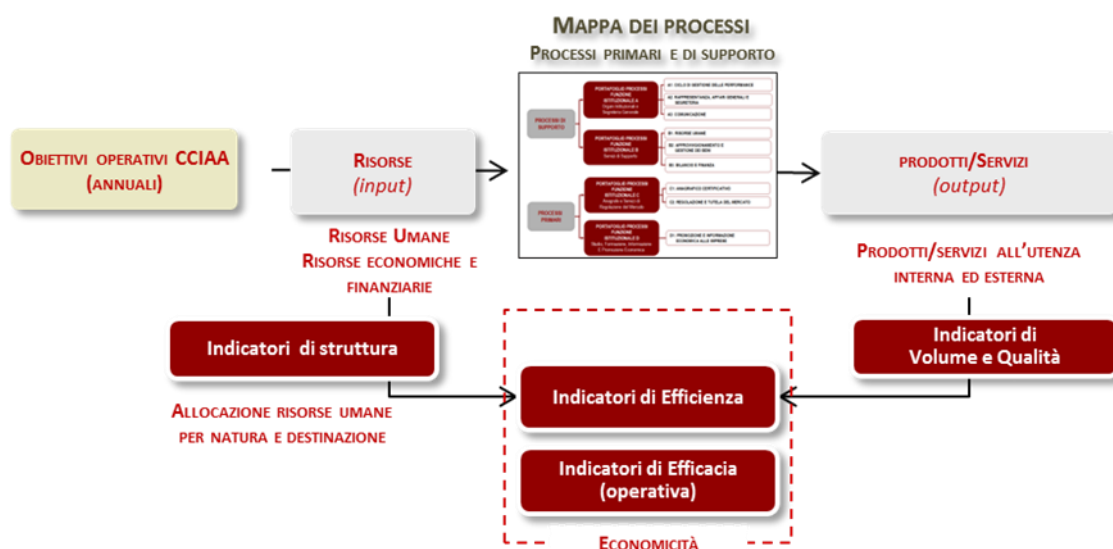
MAPPA DEI PROCESSI
PROCESSI PRIMARI E DI SUPPORTO

OBIETTIVI OPERATIVI CCIAA (ANNUALI)

RISORSE
(input)

PROCESSI DI SUPPORTO

PORTAFOGLIO PROCESSI FUNZIONE ISTITUZIONALE A Organi Istituzionali e Segreteria Generale

A1 CICLO DI GESTIONE DELLE PERFORMANCE

A2 RAPPRESENTANZA, AFFARI GENERALI E SEGRETERIA

A3 COMUNICAZIONE

PORTAFOGLIO PROCESSI FUNZIONE ISTITUZIONALE B Servizi di Supporto

B1 RISORSE UMANE

B2 APPROVVIGIONAMENTO E GESTIONE DEI BENI

B3 BILANCIO E FINANZA

PROCESSI PRIMARI

PORTAFOGLIO PROCESSI FUNZIONE ISTITUZIONALE C Anagrafe e Servizi di Regolazione del Mercato

C1 ANAGRAFICO CERTIFICATIVO

C2 REGOLAZIONE E TUTELA DEL MERCATO

PORTAFOGLIO PROCESSI FUNZIONE ISTITUZIONALE D Studio, Formazione, Informazione e Promozione Economica

D1 PROMOZIONE E INFORMAZIONE ECONOMICA ALLE IMPRESE

PRODOTTI/SERVIZI
(output)

RISORSE UMANE
RISORSE ECONOMICHE E FINANZIARIE

PRODOTTI/SERVIZI ALL'UTENZA INTERNA ED ESTERNA

Indicatori di struttura

Indicatori di Volume e Qualità

ALLOCAZIONE RISORSE UMANE PER NATURA E DESTINAZIONE

Indicatori di Efficienza

Indicatori di Efficacia (operativa)

ECONOMICITÀ